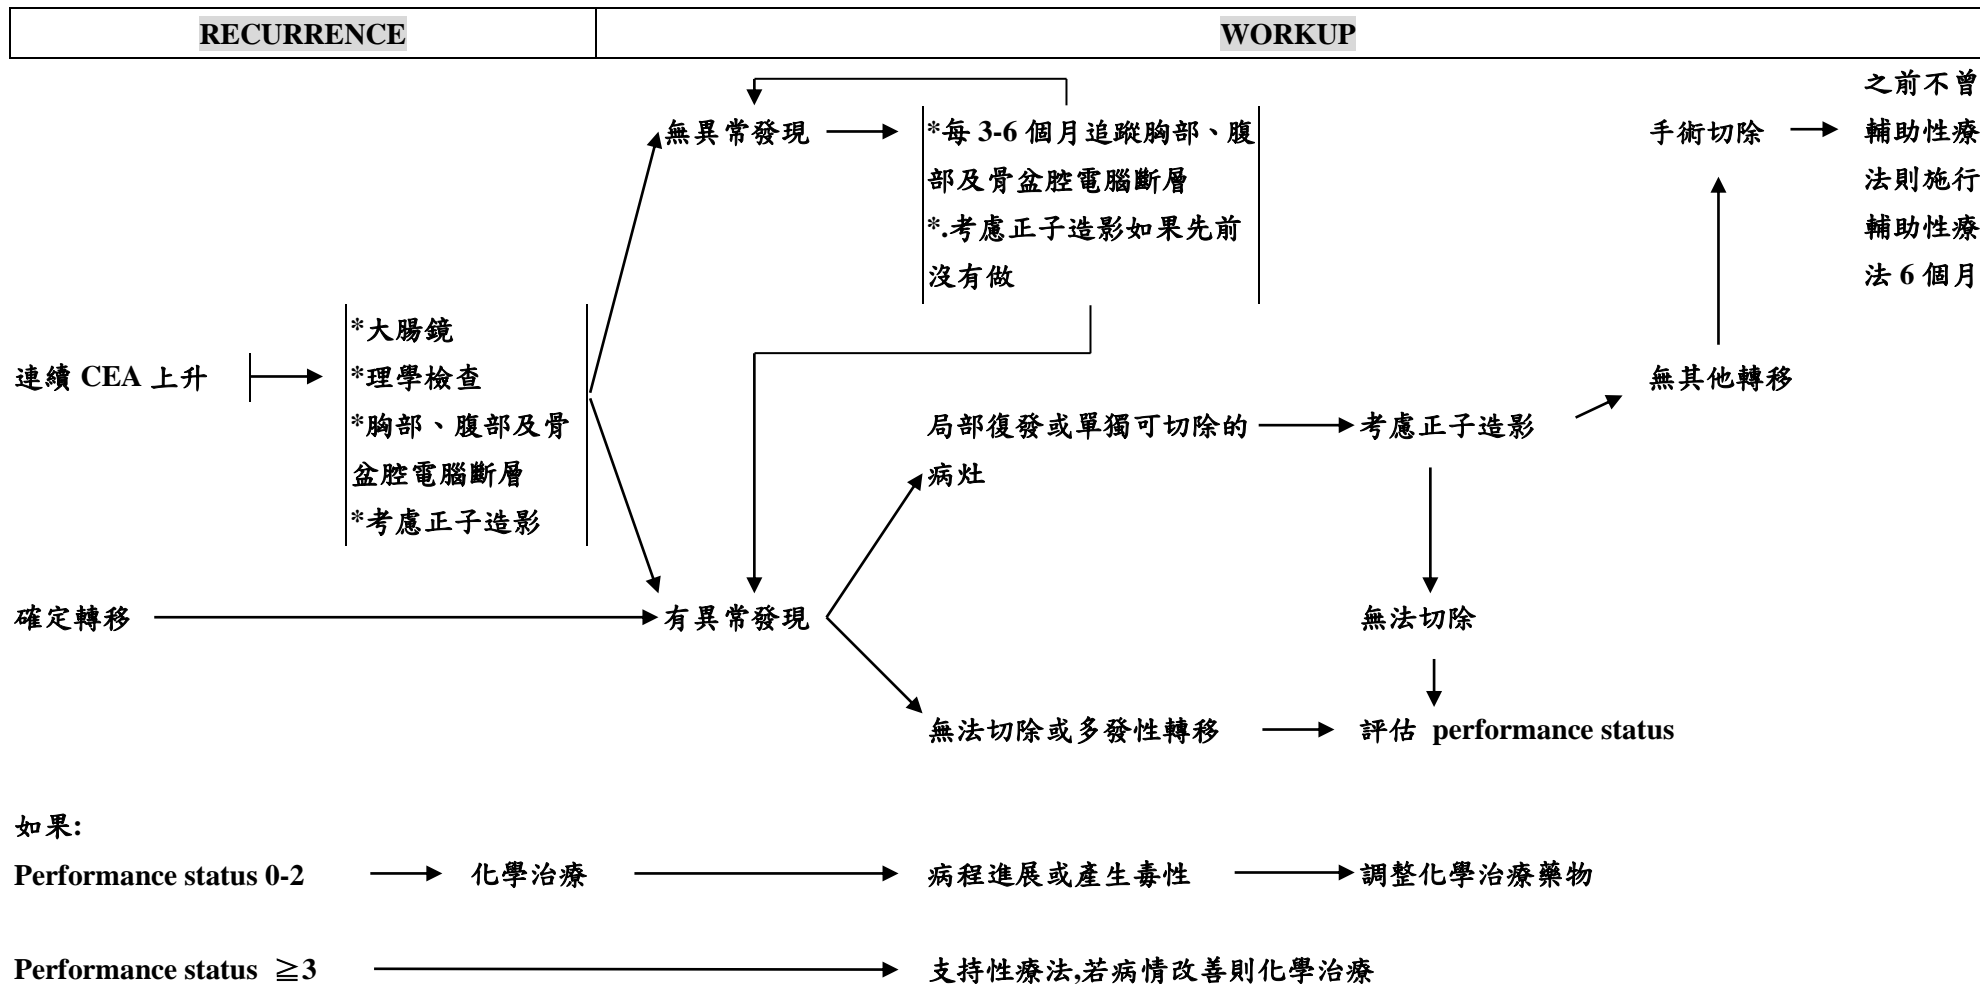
| RECURRENCE | WORKUP |
|---|---|

無異常發現

*每 3-6 個月追蹤胸部、腹部及骨盆腔電腦斷層
*.考慮正子造影如果先前沒有做

手術切除

之前不曾輔助性療法則施行輔助性療法 6 個月

連續 CEA 上升

*大腸鏡
*理學檢查
*胸部、腹部及骨盆腔電腦斷層
*考慮正子造影

無其他轉移

局部復發或單獨可切除的病灶

考慮正子造影

確定轉移

有異常發現

無法切除

無法切除或多發性轉移

評估 performance status

如果:

Performance status 0-2 化學治療 病程進展或產生毒性 調整化學治療藥物

Performance status ≧3 支持性療法,若病情改善則化學治療